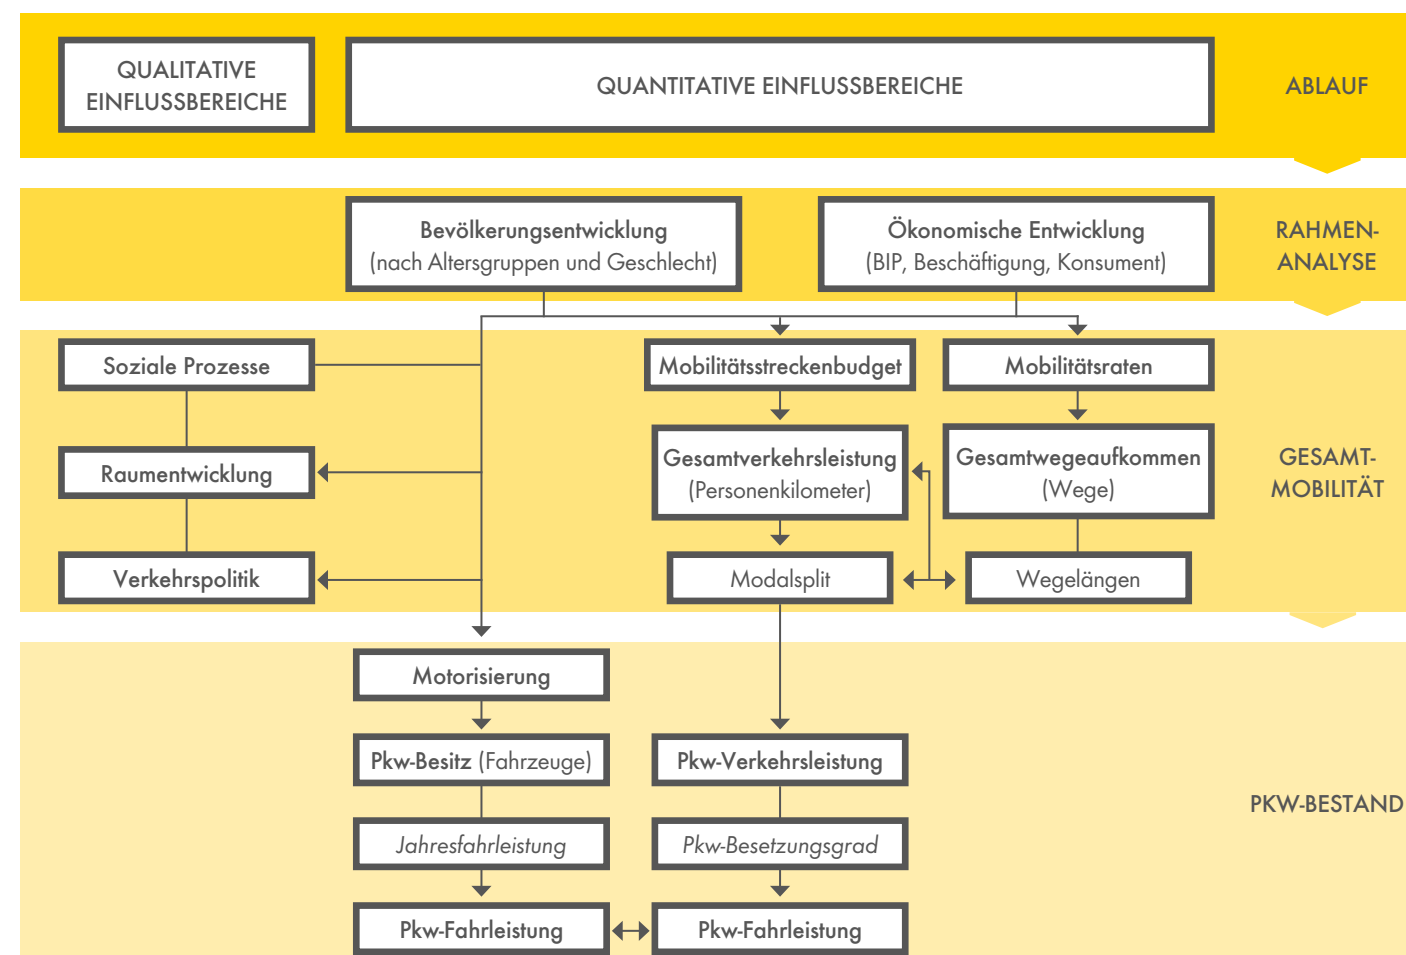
QUALITATIVE EINFLUSSBEREICHE

QUANTITATIVE EINFLUSSBEREICHE

ABLAUF

Bevölkerungsentwicklung
(nach Altersgruppen und Geschlecht)

Ökonomische Entwicklung
(BIP, Beschäftigung, Konsument)

RAHMEN-ANALYSE

Soziale Prozesse

Mobilitätsstreckenbudget

Mobilitätsraten

Raumentwicklung

Gesamtverkehrsleistung
(Personenkilometer)

Gesamtwegeaufkommen
(Wege)

GESAMT-MOBILITÄT

Verkehrspolitik

Modalsplit

Wegelängen

Motorisierung

Pkw-Besitz (Fahrzeuge)

Pkw-Verkehrsleistung

PKW-BESTAND

Jahresfahrleistung

Pkw-Besetzungsgrad

Pkw-Fahrleistung

Pkw-Fahrleistung